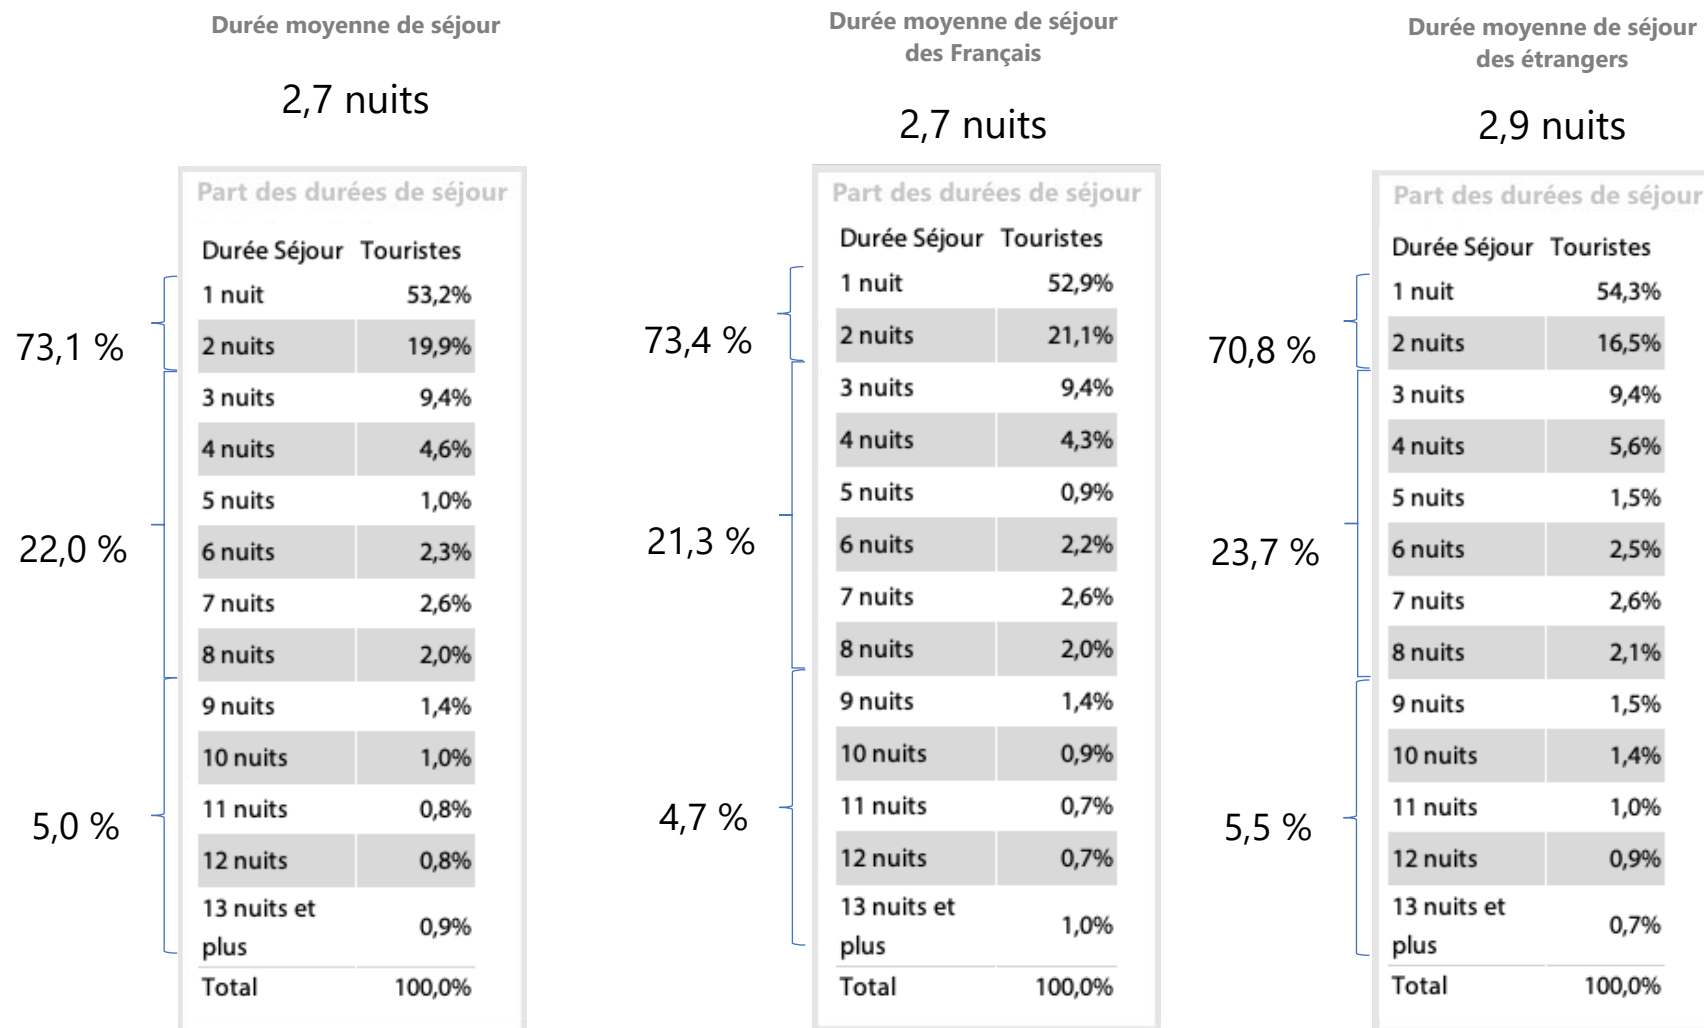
Durée moyenne de séjour

2,7 nuits

Part des durées de séjour

| Durée Séjour | Touristes |
|---|---|
| 1 nuit | 53,2% |
| 2 nuits | 19,9% |
| 3 nuits | 9,4% |
| 4 nuits | 4,6% |
| 5 nuits | 1,0% |
| 6 nuits | 2,3% |
| 7 nuits | 2,6% |
| 8 nuits | 2,0% |
| 9 nuits | 1,4% |
| 10 nuits | 1,0% |
| 11 nuits | 0,8% |
| 12 nuits | 0,8% |
| 13 nuits et plus | 0,9% |
| Total | 100,0% |

73,1 %
22,0 %
5,0 %

Durée moyenne de séjour des Français

2,7 nuits

Part des durées de séjour

| Durée Séjour | Touristes |
|---|---|
| 1 nuit | 52,9% |
| 2 nuits | 21,1% |
| 3 nuits | 9,4% |
| 4 nuits | 4,3% |
| 5 nuits | 0,9% |
| 6 nuits | 2,2% |
| 7 nuits | 2,6% |
| 8 nuits | 2,0% |
| 9 nuits | 1,4% |
| 10 nuits | 0,9% |
| 11 nuits | 0,7% |
| 12 nuits | 0,7% |
| 13 nuits et plus | 1,0% |
| Total | 100,0% |

73,4 %
21,3 %
4,7 %

Durée moyenne de séjour des étrangers

2,9 nuits

Part des durées de séjour

| Durée Séjour | Touristes |
|---|---|
| 1 nuit | 54,3% |
| 2 nuits | 16,5% |
| 3 nuits | 9,4% |
| 4 nuits | 5,6% |
| 5 nuits | 1,5% |
| 6 nuits | 2,5% |
| 7 nuits | 2,6% |
| 8 nuits | 2,1% |
| 9 nuits | 1,5% |
| 10 nuits | 1,4% |
| 11 nuits | 1,0% |
| 12 nuits | 0,9% |
| 13 nuits et plus | 0,7% |
| Total | 100,0% |

70,8 %
23,7 %
5,5 %